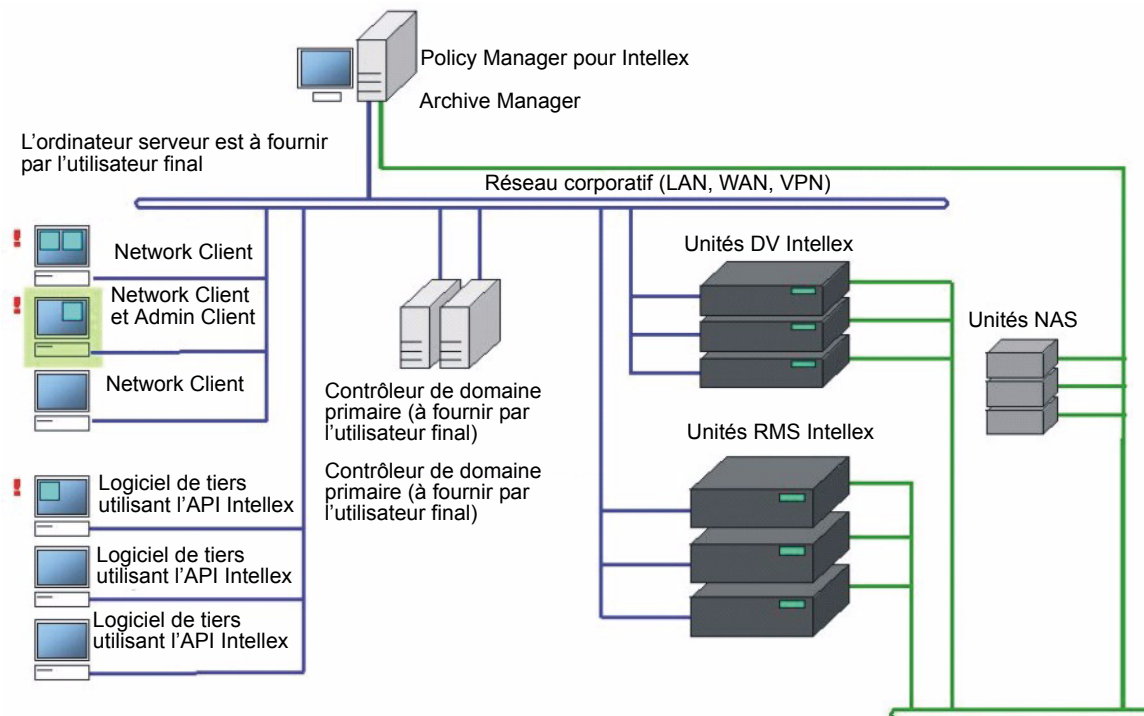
Policy Manager pour Intellex

Archive Manager

L’ordinateur serveur est à fournir par l’utilisateur final

Réseau corporatif (LAN, WAN, VPN)

!

Network Client

!

Network Client et Admin Client

Network Client

Contrôleur de domaine primaire (à fournir par l’utilisateur final)

Contrôleur de domaine primaire (à fournir par l’utilisateur final)

Unités DV Intellex

Unités NAS

Unités RMS Intellex

!

Logiciel de tiers utilisant l’API Intellex

Logiciel de tiers utilisant l’API Intellex

Logiciel de tiers utilisant l’API Intellex